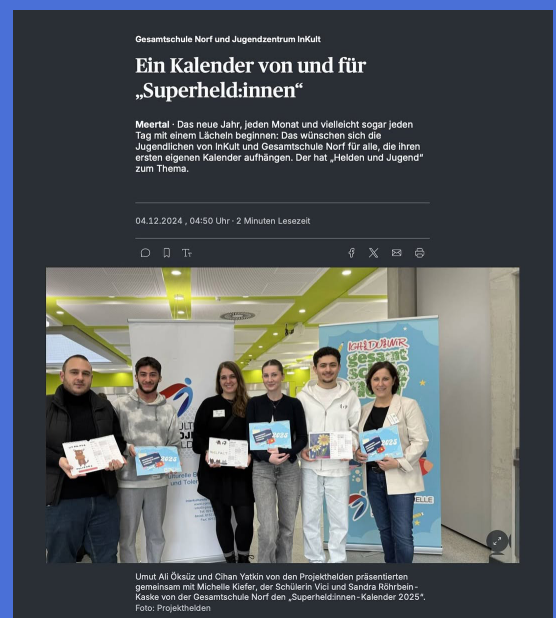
Gesamtschule Norf und Jugendzentrum InKult

Ein Kalender von und für „Superheld:innen“

Meertal · Das neue Jahr, jeden Monat und vielleicht sogar jeden Tag mit einem Lächeln beginnen: Das wünschen sich die Jugendlichen von InKult und Gesamtschule Norf für alle, die ihren ersten eigenen Kalender aufhängen. Der hat „Helden und Jugend“ zum Thema.

04.12.2024 , 04:50 Uhr · 2 Minuten Lesezeit

Umut Ali Öksüz und Cihan Yatkin von den Projekthelden präsentierten gemeinsam mit Michelle Kiefer, der Schülerin Vici und Sandra Röhrbein-Kaske von der Gesamtschule Norf den „Superheld:innen-Kalender 2025“.
Foto: Projekthelden